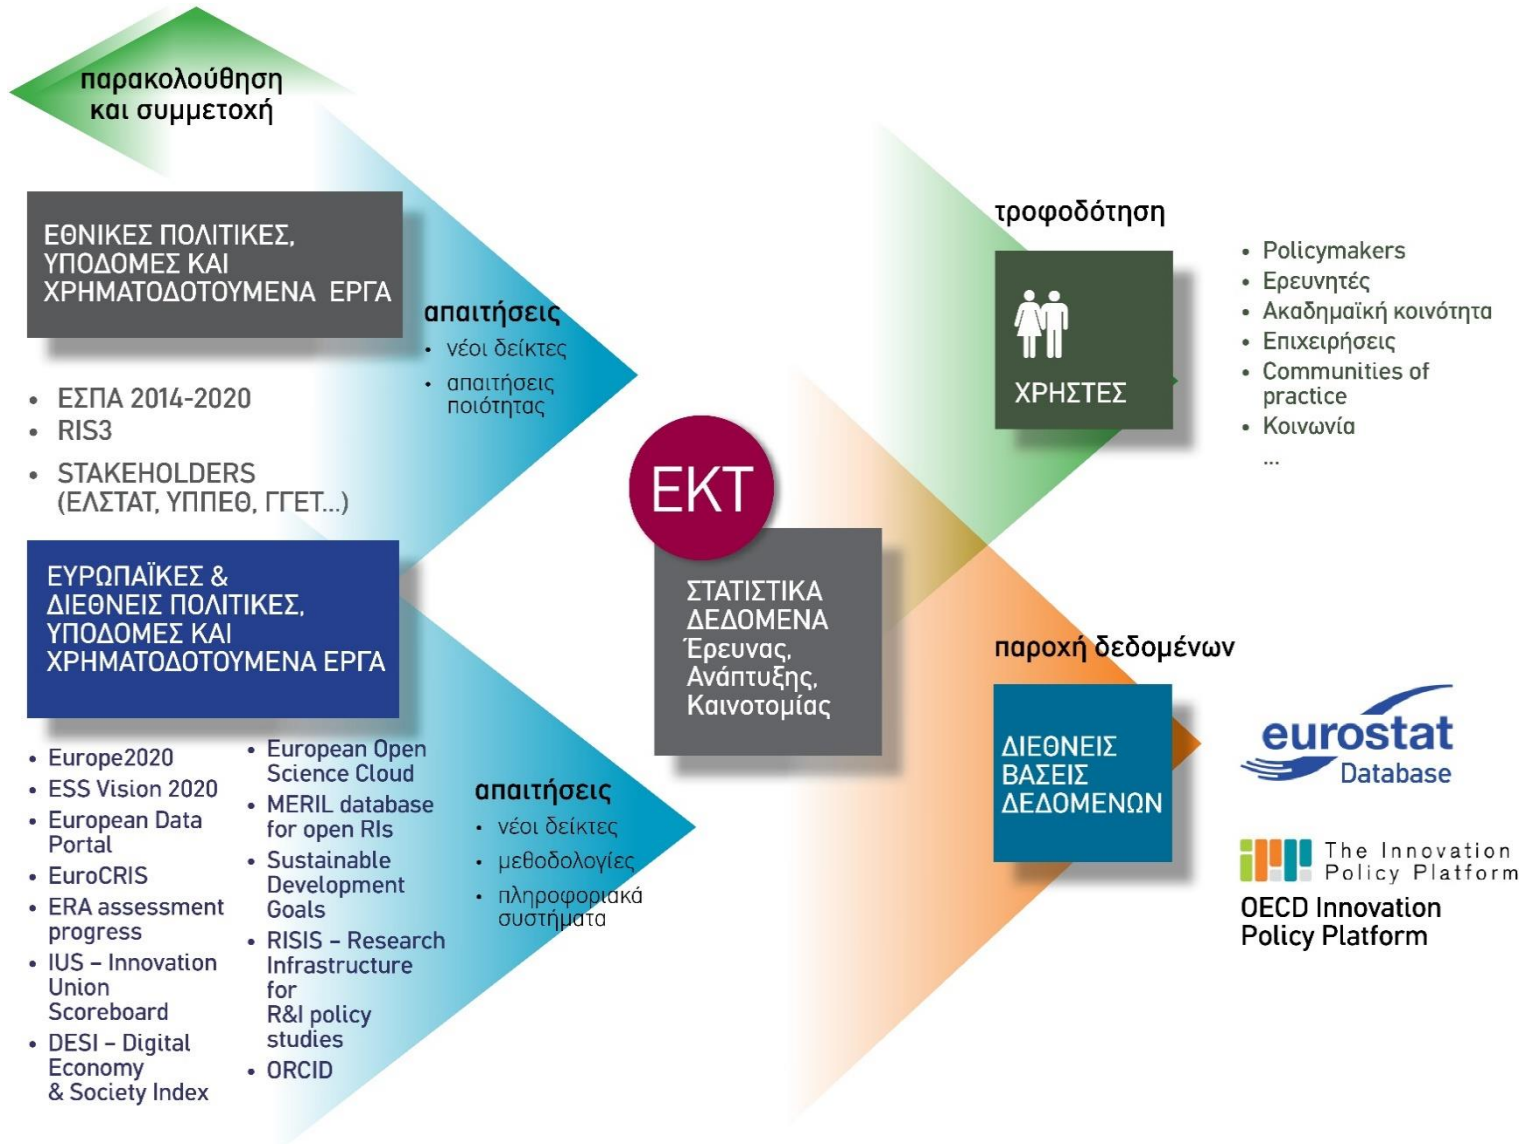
παρακολούθηση και συμμετοχή

ΕΘΝΙΚΕΣ ΠΟΛΙΤΙΚΕΣ, ΥΠΟΔΟΜΕΣ ΚΑΙ ΧΡΗΜΑΤΟΔΟΤΟΥΜΕΝΑ ΕΡΓΑ

απαιτήσεις
• νέοι δείκτες
• απαιτήσεις ποιότητας

• ΕΣΠΑ 2014-2020
• RIS3
• STAKEHOLDERS (ΕΛΣΤΑΤ, ΥΠΠΕΘ, ΓΓΕΤ...)

ΕΥΡΩΠΑΪΚΕΣ & ΔΙΕΘΝΕΙΣ ΠΟΛΙΤΙΚΕΣ, ΥΠΟΔΟΜΕΣ ΚΑΙ ΧΡΗΜΑΤΟΔΟΤΟΥΜΕΝΑ ΕΡΓΑ

• Europe2020
• ESS Vision 2020
• European Data Portal
• EuroCRIS
• ERA assessment progress
• IUS – Innovation Union Scoreboard
• DESI – Digital Economy & Society Index

• European Open Science Cloud
• MERIL database for open RIs
• Sustainable Development Goals
• RISIS – Research Infrastructure for R&I policy studies
• ORCID

απαιτήσεις
• νέοι δείκτες
• μεθοδολογίες
• πληροφοριακά συστήματα

ΕΚΤ

ΣΤΑΤΙΣΤΙΚΑ ΔΕΔΟΜΕΝΑ Έρευνας, Ανάπτυξης, Καινοτομίας

τροφοδότηση

ΧΡΗΣΤΕΣ

• Policymakers
• Ερευνητές
• Ακαδημαϊκή κοινότητα
• Επιχειρήσεις
• Communities of practice
• Κοινωνία
...

παροχή δεδομένων

ΔΙΕΘΝΕΙΣ ΒΑΣΕΙΣ ΔΕΔΟΜΕΝΩΝ

eurostat Database

The Innovation Policy Platform

OECD Innovation Policy Platform